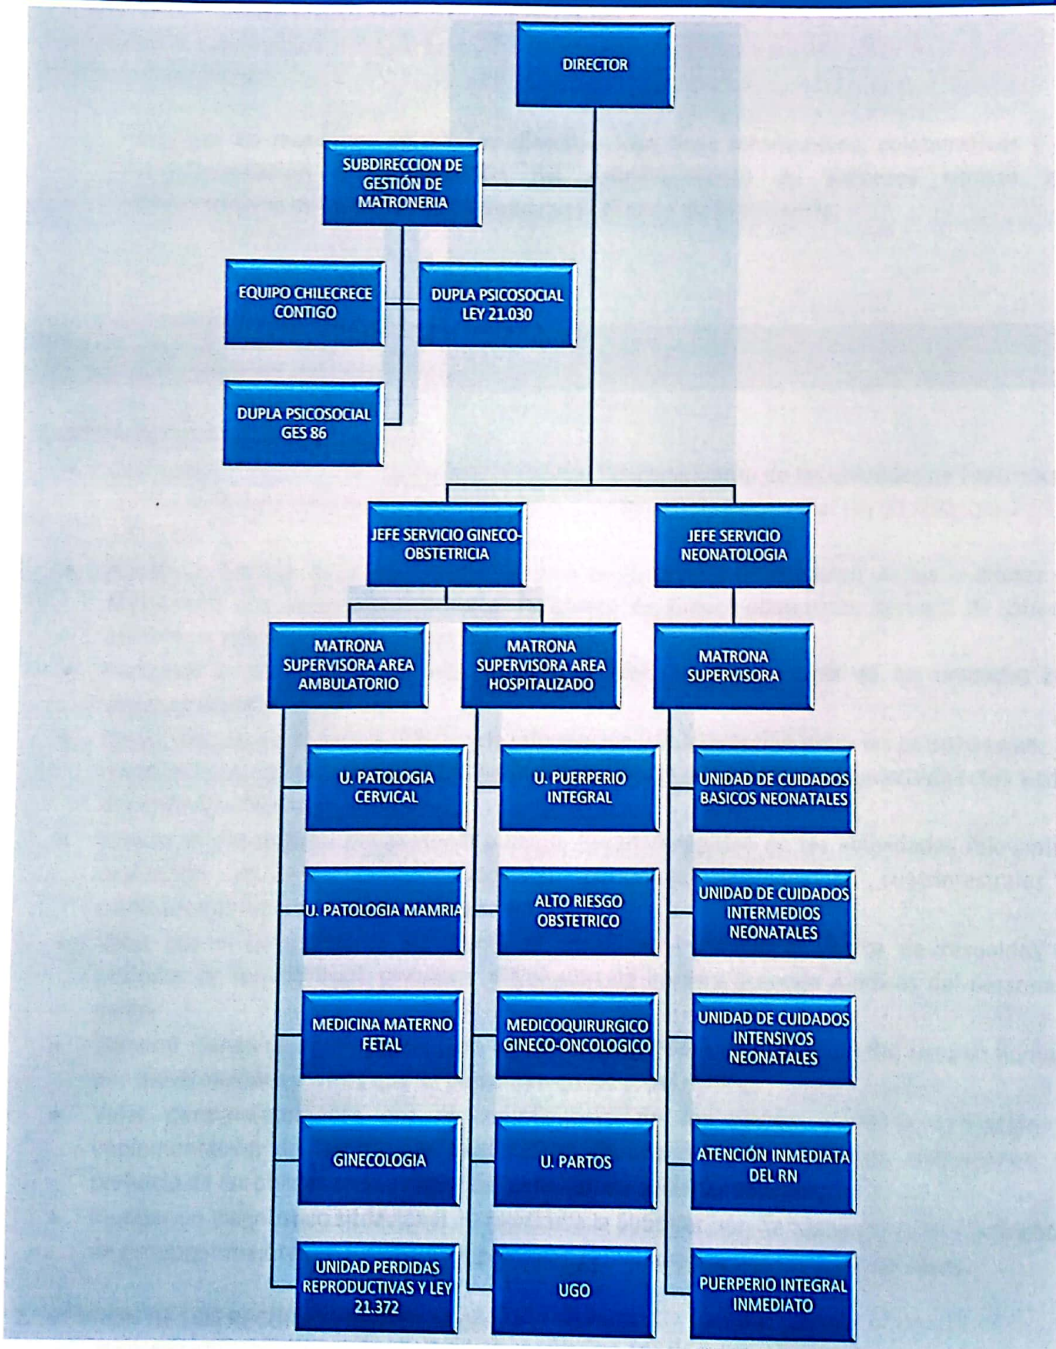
DIRECTOR

SUBDIRECCION DE GESTIÓN DE MATRONERIA

EQUIPO CHILECRECE CONTIGO

DUPLA PSICOSOCIAL LEY 21.030

DUPLA PSICOSOCIAL GES 86

JEFE SERVICIO GINECO-OBSTETRICIA

JEFE SERVICIO NEONATOLOGIA

MATRONA SUPERVISORA AREA AMBULATORIO

MATRONA SUPERVISORA AREA HOSPITALIZADO

MATRONA SUPERVISORA

U. PATOLOGIA CERVICAL

U. PATOLOGIA MAMRIA

MEDICINA MATERNO FETAL

GINECOLOGIA

UNIDAD PERDIDAS REPRODUCTIVAS Y LEY 21.372

U. PUERPERIO INTEGRAL

ALTO RIESGO OBSTETRICO

MEDICOQUIRURGICO GINECO-ONCOLOGICO

U. PARTOS

UGO

UNIDAD DE CUIDADOS BASICOS NEONATALES

UNIDAD DE CUIDADOS INTERMEDIOS NEONATALES

UNIDAD DE CUIDADOS INTENSIVOS NEONATALES

ATENCIÓN INMEDIATA DEL RN

PUERPERIO INTEGRAL INMEDIATO